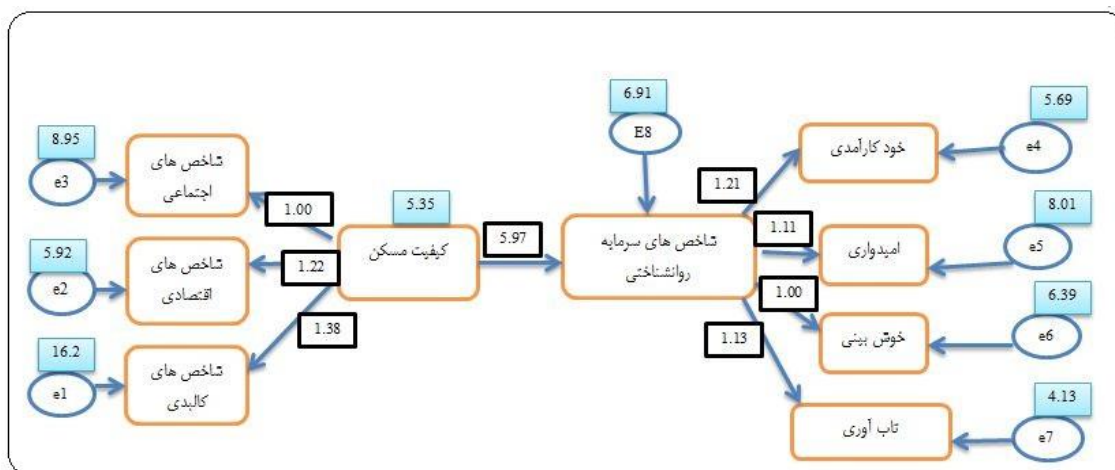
6.91
E8

8.95
e3
شاخص های اجتماعی

1.00

5.35
کیفیت مسکن

5.97

شاخص های سرمایه روانشناختی

5.92
e2
شاخص های اقتصادی

1.22

1.38

16.2
e1
شاخص های کالبدی

1.21

1.11

1.00

1.13

5.69
e4
خود کارآمدی

8.01
e5
امیدواری

6.39
e6
خوش بینی

4.13
e7
تاب آوری